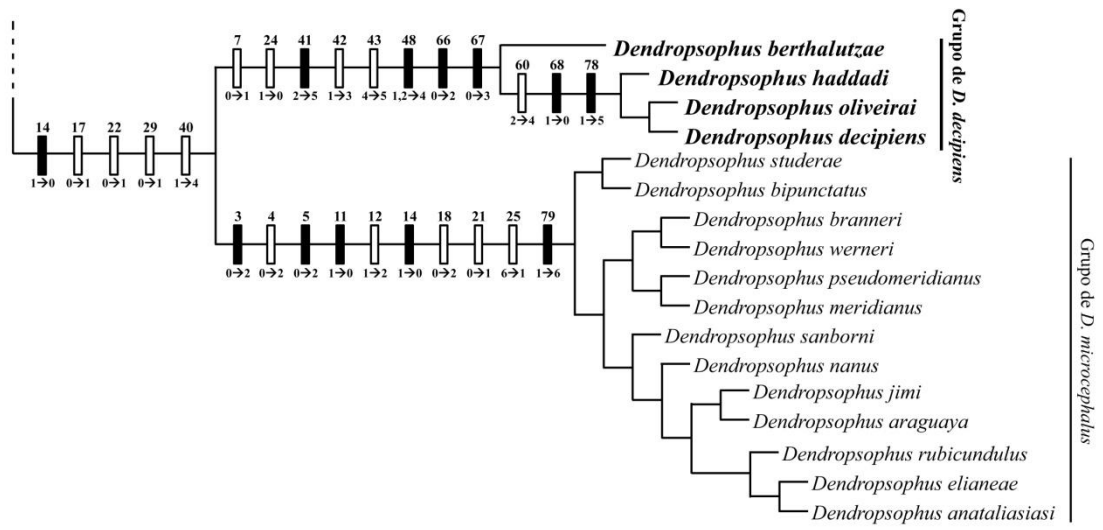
14 17 22 29 40
1→0 0→1 0→1 0→1 1→4

7 24 41 42 43 48 66 67
0→1 1→0 2→5 1→3 4→5 1,2→4 0→2 0→3

60 68 78
2→4 1→0 1→5

Dendropsophus berthalutzae
Dendropsophus haddadi
Dendropsophus oliveirai
Dendropsophus decipiens

Grupo de D. decipiens

3 4 5 11 12 14 18 21 25 79
0→2 0→2 0→2 1→0 1→2 1→0 0→2 0→1 6→1 1→6

Dendropsophus studerae
Dendropsophus bipunctatus
Dendropsophus branneri
Dendropsophus werneri
Dendropsophus pseudomeridianus
Dendropsophus meridianus
Dendropsophus sanborni
Dendropsophus nanus
Dendropsophus jimi
Dendropsophus araguaya
Dendropsophus rubicundulus
Dendropsophus elianeae
Dendropsophus anataliasiasi

Grupo de D. microcephalus